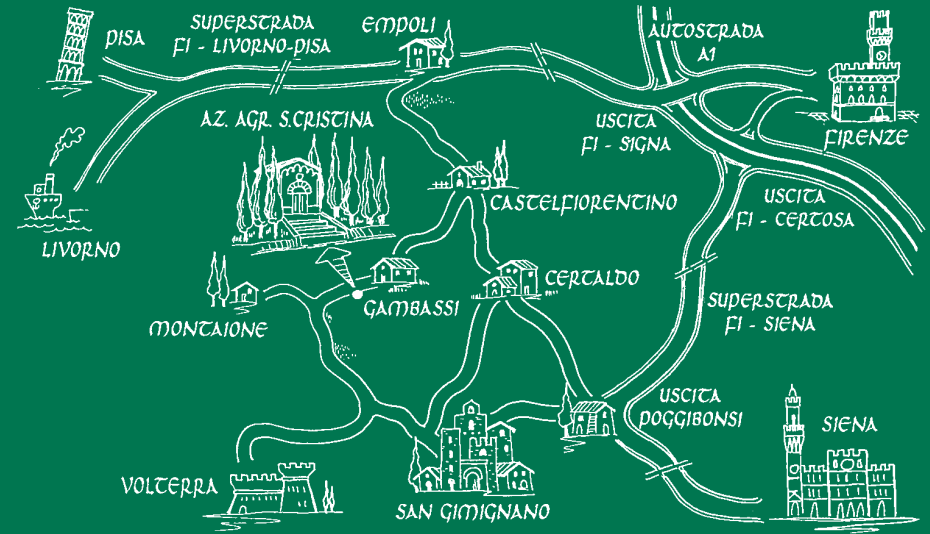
PISA
SUPERSTRADA
FI - LIVORNO-PISA
EMPOLI
AUTOSTRADA
A1
AZ. AGR. S.CRISTINA
USCITA
FI - SIGNA
FIRENZE
LIVORNO
CASTELFIORENTINO
USCITA
FI - CERTOSA
CERTALDO
GAMBASSI
MONTAIONE
SUPERSTRADA
FI - SIENA
USCITA
POGGIBONSI
SIENA
VOLTERRA
SAN GIMIGNANO